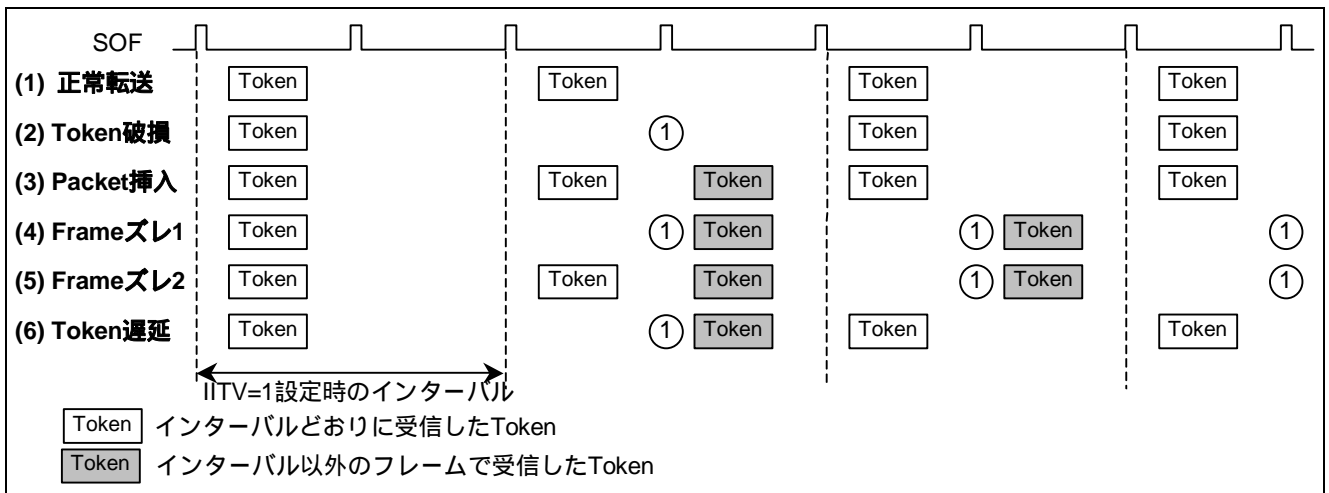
SOF

(1) 正常転送 Token Token Token Token

(2) Token破損 Token ① Token Token

(3) Packet挿入 Token Token Token Token Token

(4) Frameズレ1 Token ① Token ① Token ①

(5) Frameズレ2 Token Token Token ① Token ①

(6) Token遅延 Token ① Token Token Token

IITV=1設定時のインターバル

Token インターバルどおりに受信したToken

Token インターバル以外のフレームで受信したToken